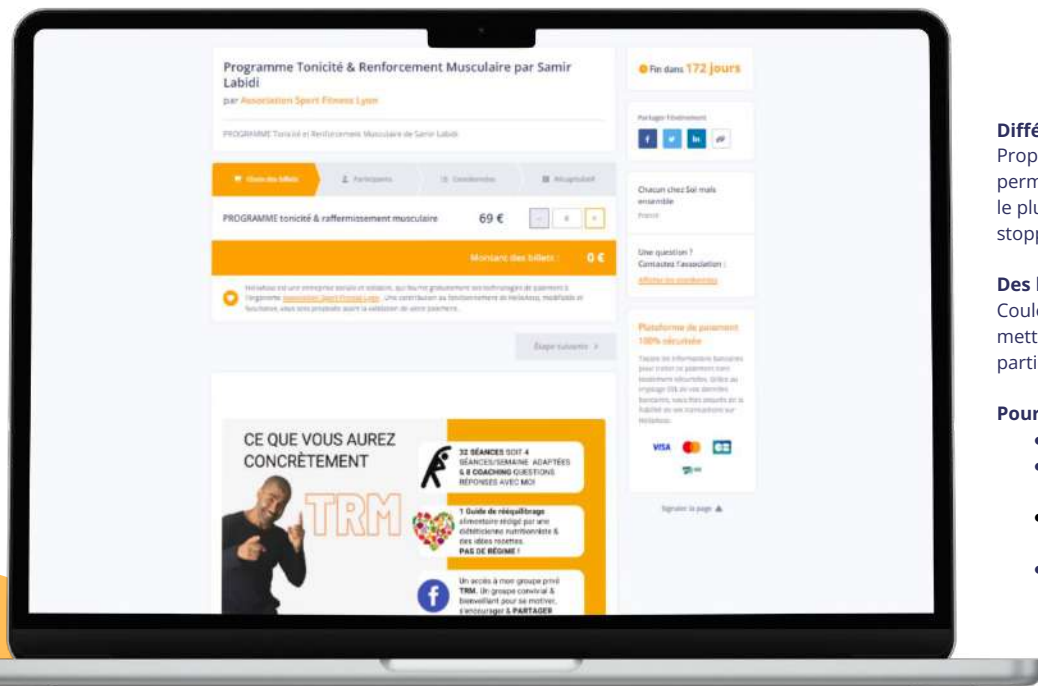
Programme Tonicité & Renforcement Musculaire par Samir Labidi

par Association Sport Fitness Lyon

PROGRAMME Tonicité et Renforcement Musculaire de Samir Labidi

Choix des billets | Participants | Coordonnées | Récapitulatif

PROGRAMME tonicité & raffermissement musculaire 69 € - 0 +

Montant des billets : 0 €

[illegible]

Étape suivante >

CE QUE VOUS AUREZ CONCRÈTEMENT

TRM

32 SÉANCES SOIT 4 SÉANCES/SEMAINE ADAPTÉES & 8 COACHING QUESTIONS RÉPONSES AVEC MOI

1 Guide de rééquilibrage alimentaire rédigé par une diététicienne nutritionniste & des idées recettes. PAS DE RÉGIME !

Un accès à mon groupe privé TRM. Un groupe convivial & bienveillant pour se motiver, s'encourager & PARTAGER

Fin dans 172 jours

Partager l'événement

Chacun chez Soi mais ensemble

France

Une question ? Contactez l'association :

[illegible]

Plateforme de paiement 100% sécurisée

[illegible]

VISA

Signaler la page

Diffé
Prop
perm
le plu
stopp

Des
Coule
mett
parti

Pour